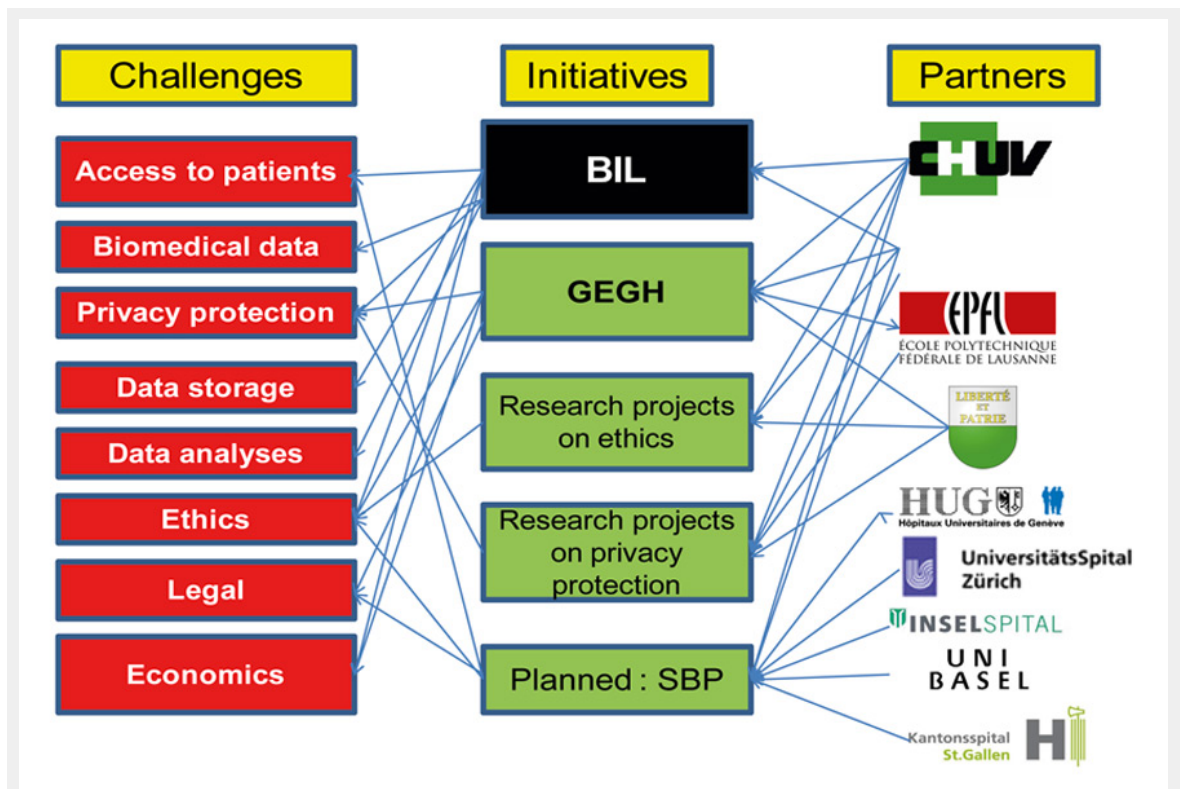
Challenges

Access to patients

Biomedical data

Privacy protection

Data storage

Data analyses

Ethics

Legal

Economics

Initiatives

BIL

GEGH

Research projects on ethics

Research projects on privacy protection

Planned : SBP

Partners

CHUV

EPFL
ÉCOLE POLYTECHNIQUE FÉDÉRALE DE LAUSANNE

LIBERTÉ ET PATRIE

HUG
Hôpitaux Universitaires de Genève

UniversitätsSpital Zürich

INSELSPITAL

UNI BASEL

Kantonsspital St.Gallen